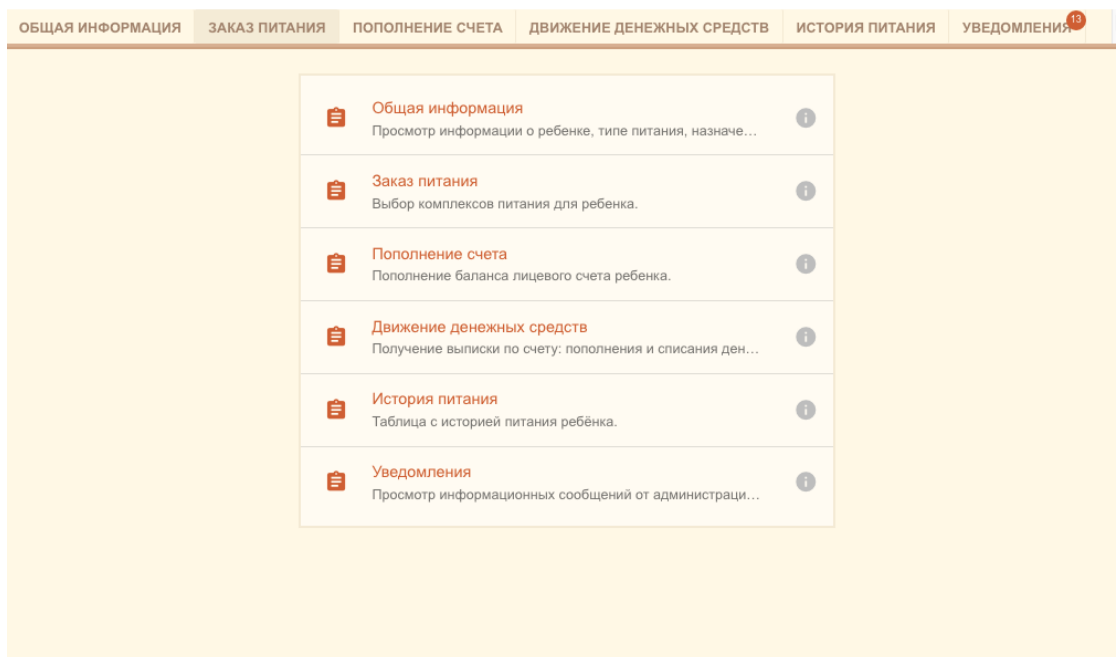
ОБЩАЯ ИНФОРМАЦИЯ ЗАКАЗ ПИТАНИЯ ПОПОЛНЕНИЕ СЧЕТА ДВИЖЕНИЕ ДЕНЕЖНЫХ СРЕДСТВ ИСТОРИЯ ПИТАНИЯ УВЕДОМЛЕНИЯ 13

Общая информация
Просмотр информации о ребенке, типе питания, назначе…

Заказ питания
Выбор комплексов питания для ребенка.

Пополнение счета
Пополнение баланса лицевого счета ребенка.

Движение денежных средств
Получение выписки по счету: пополнения и списания ден…

История питания
Таблица с историей питания ребёнка.

Уведомления
Просмотр информационных сообщений от администраци…